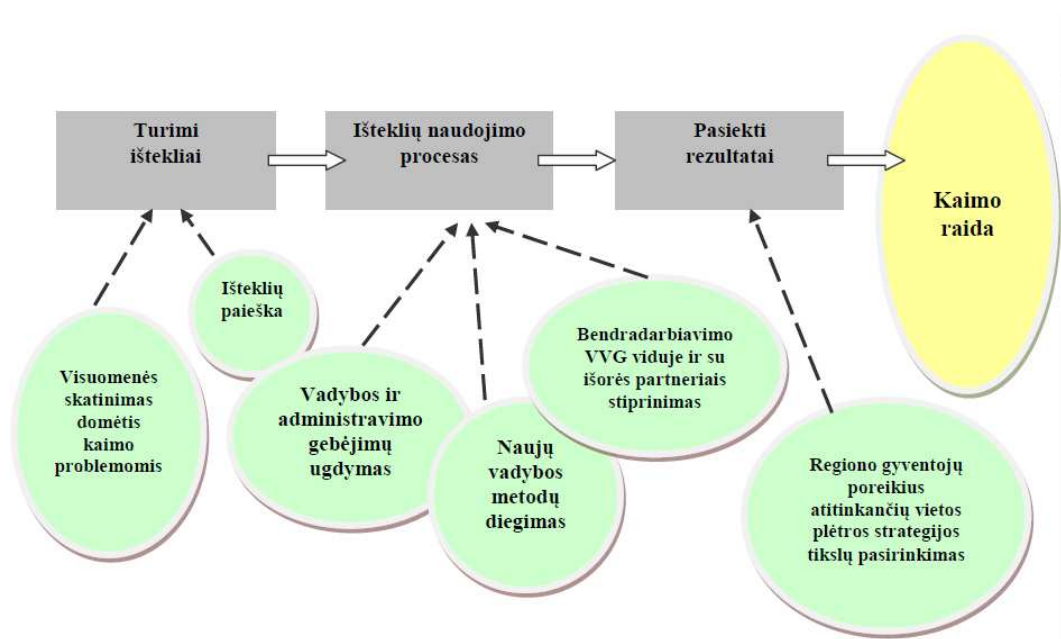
Turimi ištekliai

Išteklių naudojimo procesas

Pasiekti rezultatai

Kaimo raida

Išteklių paieška

Visuomenės skatinimas domėtis kaimo problemomis

Vadybos ir administravimo gebėjimų ugdymas

Naujų vadybos metodų diegimas

Bendradarbiavimo VVG viduje ir su išorės partneriais stiprinimas

Regiono gyventojų poreikius atitinkančių vietos plėtros strategijos tikslų pasirinkimas